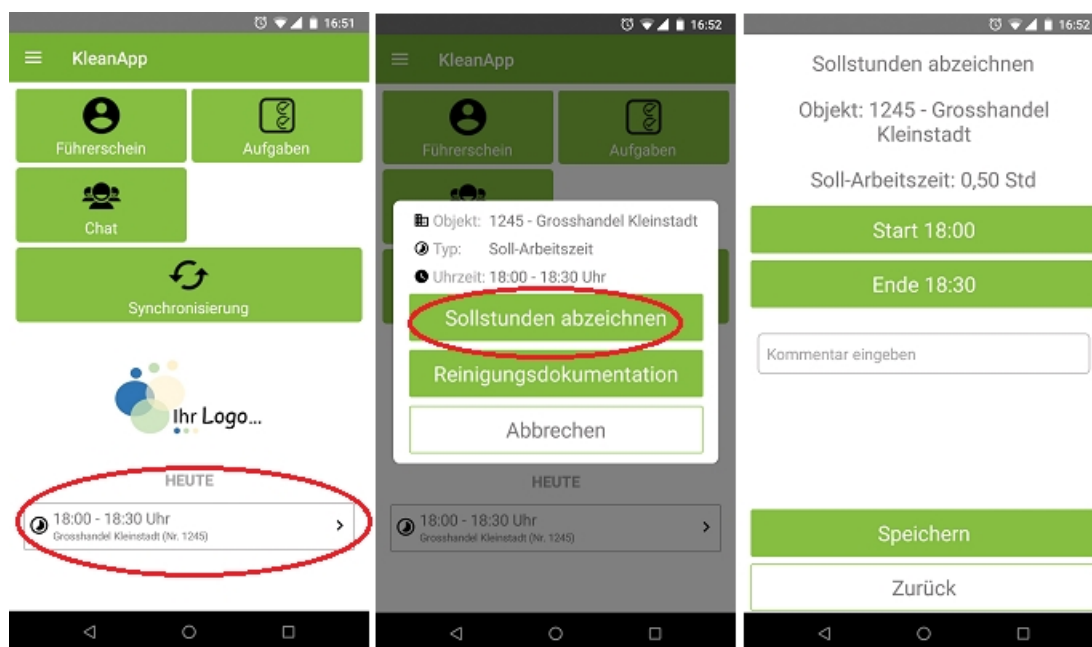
16:51

KleanApp

Führerschein

Aufgaben

Chat

Synchronisierung

Ihr Logo...

HEUTE

18:00 - 18:30 Uhr
Grosshandel Kleinstadt (Nr. 1245)

16:52

KleanApp

Führerschein

Aufgaben

Objekt: 1245 - Grosshandel Kleinstadt
Typ: Soll-Arbeitszeit
Uhrzeit: 18:00 - 18:30 Uhr

Sollstunden abzeichnen

Reinigungsdokumentation

Abbrechen

HEUTE

18:00 - 18:30 Uhr
Grosshandel Kleinstadt (Nr. 1245)

16:52

Sollstunden abzeichnen

Objekt: 1245 - Grosshandel Kleinstadt

Soll-Arbeitszeit: 0,50 Std

Start 18:00

Ende 18:30

Kommentar eingeben

Speichern

Zurück